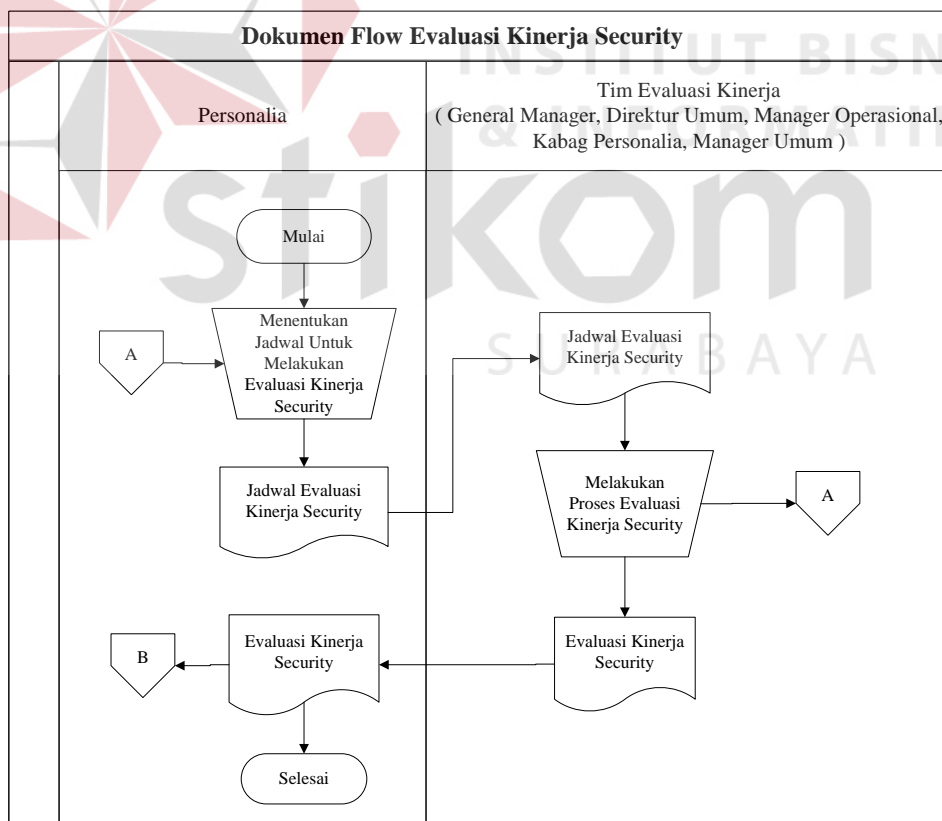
Dokumen Flow Evaluasi Kinerja Security

Personalia

Tim Evaluasi Kinerja
( General Manager, Direktur Umum, Manager Operasional, Kabag Personalia, Manager Umum )

Mulai

A

Menentukan Jadwal Untuk Melakukan Evaluasi Kinerja Security

Jadwal Evaluasi Kinerja Security

Jadwal Evaluasi Kinerja Security

Melakukan Proses Evaluasi Kinerja Security

A

B

Evaluasi Kinerja Security

Evaluasi Kinerja Security

Selesai

INSTITUT BISNIS & INFORMATIKA stikom SURABAYA